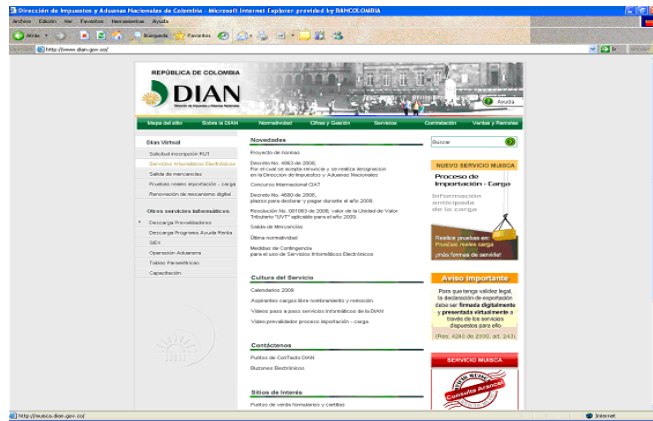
Dirección de Impuestos y Aduanas Nacionales de Colombia - Microsoft Internet Explorer provided by BANCOLOMBIA

Archivo Edición Ver Favoritos Herramientas Ayuda

Atrás Búsqueda Favoritos

http://www.dian.gov.co/

REPÚBLICA DE COLOMBIA

DIAN

Dirección de Impuestos y Aduanas Nacionales

Ayuda

Mapa del sitio Sobre la DIAN Normatividad Cifras y Gestión Servicios Contratación Ventas y Remates

Dian Virtual

Solicitud Inscripción RUT

Servicios Informáticos Electrónicos

Salida de mercancías

Pruebas reales importación - carga

Renovación de mecanismo digital

Otros servicios informáticos

Descarga Prevalidadores

Descarga Programa Ayuda Renta

SEX

Operación Aduanera

Tablas Paramétricas

Capacitación

Novedades

Proyecto de normas

Decreto No. 4663 de 2008, Por el cual se acepta renuncia y se realiza designación en la Direccion de Impuestos y Aduanas Nacionales

Concurso Internacional CIAT

Decreto No. 4680 de 2008, plazos para declarar y pagar durante el año 2009.

Resolución No. 001063 de 2008, valor de la Unidad de Valor Tributario "UVT" aplicable para el año 2009.

Salida de Mercancías

Última normatividad

Medidas de Contingencia para el uso de Servicios Informáticos Electrónicos

Cultura del Servicio

Calendarios 2009

Aspirantes cargos libre nombramiento y remoción

Videos paso a paso servicios informáticos de la DIAN

Video prevalidador proceso importación - carga

Contáctenos

Puntos de Contacto DIAN

Buzones Electrónicos

Sitios de Interés

Puntos de venta formularios y cartillas

Buscar

NUEVO SERVICIO MUISCA

Proceso de Importación - Carga

Información anticipada de la carga

Realice pruebas en: Pruebas reales carga ¡más formas de servirle!

Aviso importante

Para que tenga validez legal, la declaración de exportación debe ser firmada digitalmente y presentada virtualmente a través de los servicios dispuestos para ello.

(Res. 4240 de 2000, art. 243)

SERVICIO MUISCA

Consulta Arancel

http://muisca.dian.gov.co/

Internet